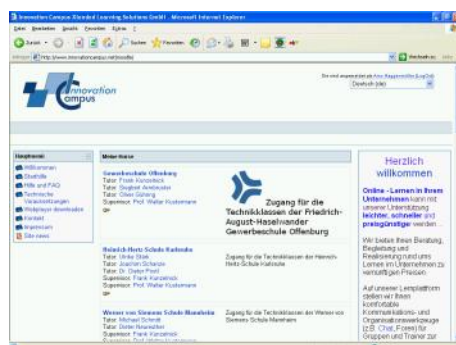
Innovation Campus Blended Learning Solutions GmbH - Microsoft Internet Explorer

Datei Bearbeiten Ansicht Favoriten Extras ?

Zurück Suchen Favoriten

Adresse http://www.innovationcampus.net/moodle/

Wechseln zu Links

Sie sind angemeldet als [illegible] (Logout)

Deutsch (de)

Innovation Campus

Hauptmenü

Willkommen
Startseite
Hilfe und FAQ
Technische Voraussetzungen
Webplayer downloaden
Kontakt
Impressum
Site news

Meine Kurse

Gewerbeschule Offenburg
Tutor: Frank Kunzelnick
Tutor: Siegbert Armbruster
Tutor: Oliver Gühring
Supervisor: Prof. Walter Kustermann

Zugang für die Technikklassen der Friedrich-August-Haselwander Gewerbeschule Offenburg

Heinrich-Hertz-Schule Karlsruhe
Tutor: Ulrike Stolk
Tutor: Joachim Schanzle
Tutor: Dr. Dieter Prosl
Supervisor: Frank Kunzelnick
Supervisor: Prof. Walter Kustermann

Zugang für die Technikklassen der Heinrich-Hertz-Schule Karlsruhe

Werner von Siemens Schule Mannheim
Tutor: Michael Schmitt
Tutor: Dieter Neuwaller
Supervisor: Frank Kunzelnick
Supervisor: Prof. Walter Kustermann

Zugang für die Technikklassen der Werner von Siemens Schule Mannheim

Herzlich willkommen

Online - Lernen in Ihrem Unternehmen kann mit unserer Unterstützung leichter, schneller und preisgünstiger werden...

Wir bieten Ihnen Beratung, Begleitung und Realisierung rund ums Lernen im Unternehmen zu vernünftigen Preisen.

Auf unserer Lernplattform stellen wir Ihnen komfortable Kommunikations- und Organisationswerkzeuge (z.B. Chat, Foren) für Gruppen und Trainer zur